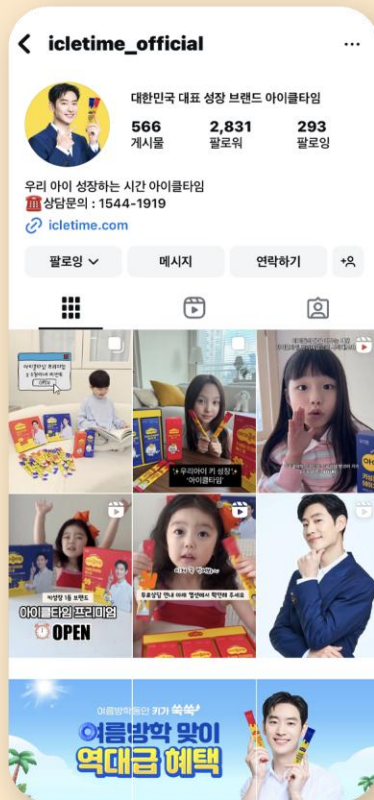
icletime_official

대한민국 대표 성장 브랜드 아이클타임

566
게시물

2,831
팔로워

293
팔로잉

우리 아이 성장하는 시간 아이클타임
상담문의 : 1544-1919
icletime.com

팔로잉

메시지

연락하기

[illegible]

OPEN

우리아이 키 성장 '아이클타임'

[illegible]

아이클타임 프리미엄
OPEN

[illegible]

여름방학동안 키가 쑥쑥
여름방학 맞이
역대급 혜택